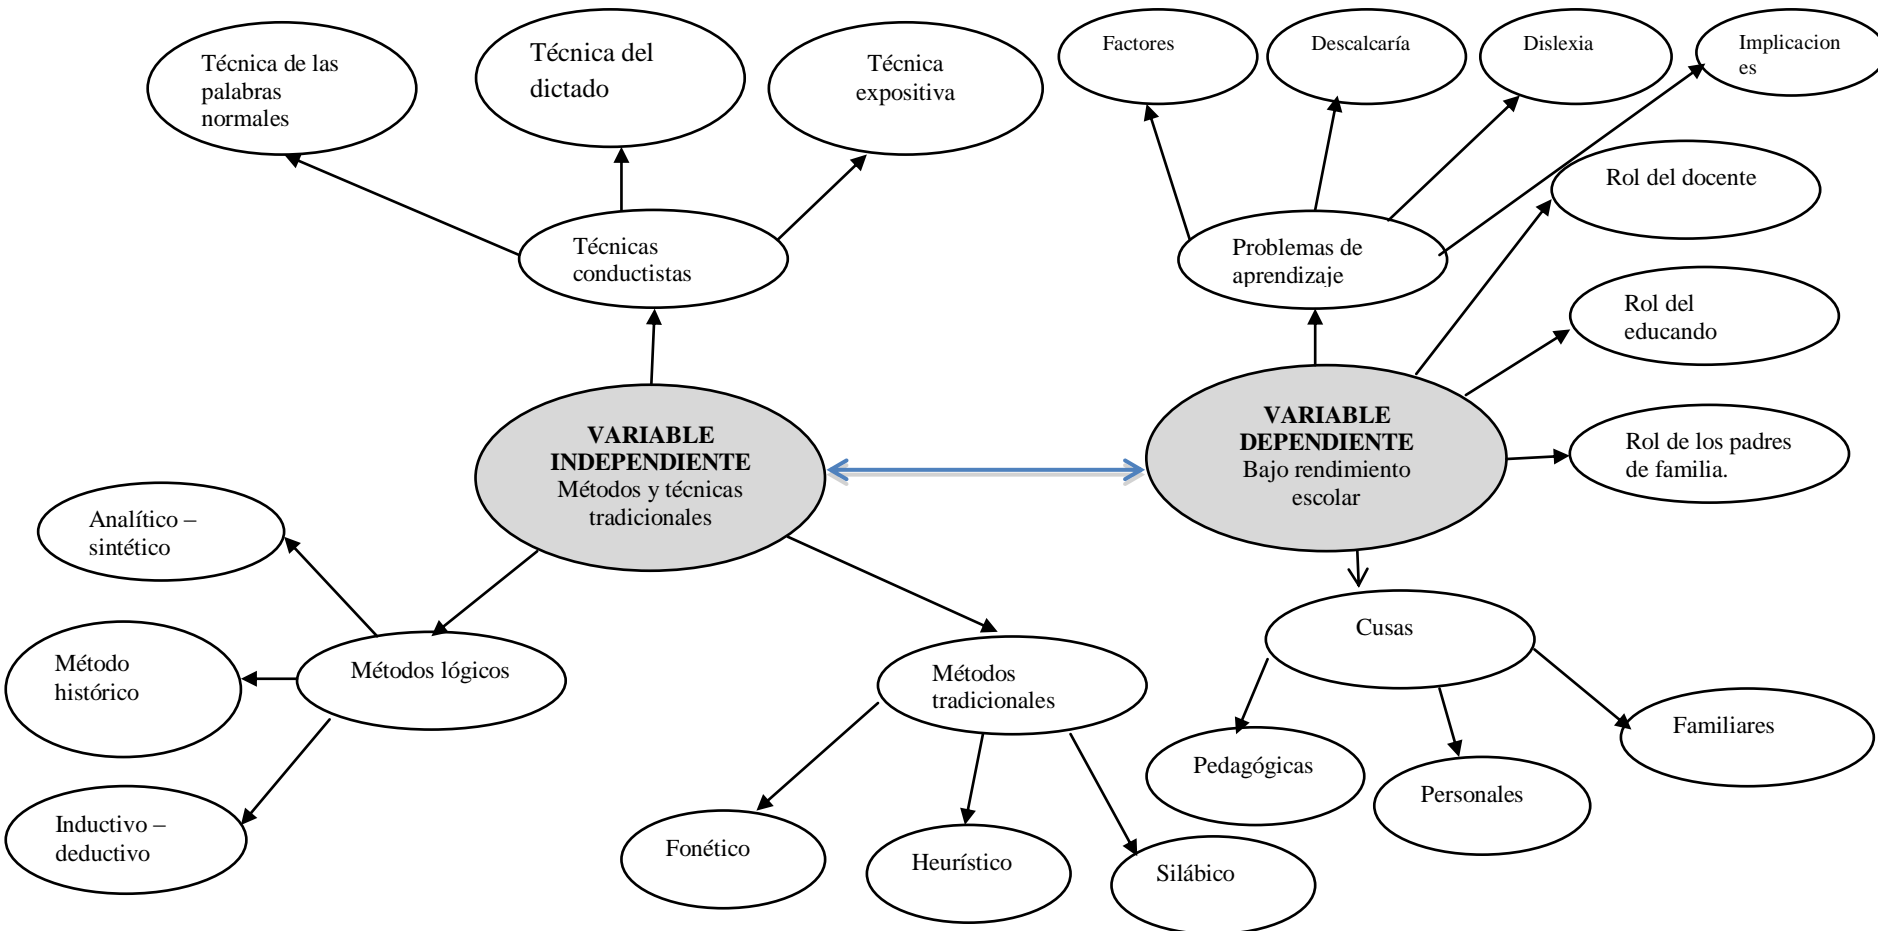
Técnica de las palabras normales

Técnica del dictado

Técnica expositiva

Técnicas conductistas

Factores

Descalcaría

Dislexia

Implicaciones

Rol del docente

Problemas de aprendizaje

Rol del educando

VARIABLE INDEPENDIENTE
Métodos y técnicas tradicionales

VARIABLE DEPENDIENTE
Bajo rendimiento escolar

Rol de los padres de familia.

Analítico – sintético

Método histórico

Métodos lógicos

Inductivo – deductivo

Métodos tradicionales

Cusas

Pedagógicas

Personales

Familiares

Fonético

Heurístico

Silábico